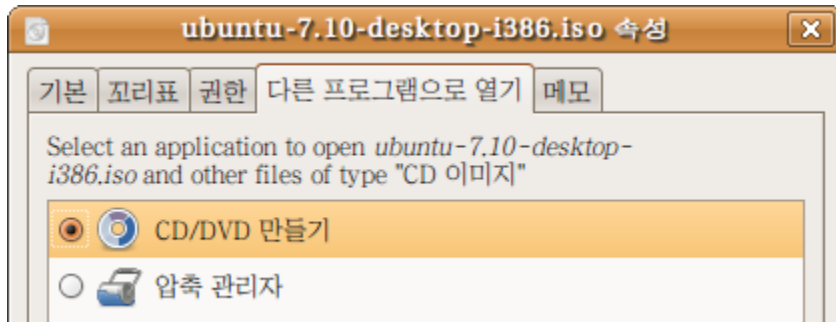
ubuntu-7.10-desktop-i386.iso 속성

기본 | 꼬리표 | 권한 | 다른 프로그램으로 열기 | 메모

Select an application to open *ubuntu-7.10-desktop-i386.iso* and other files of type "CD 이미지"

CD/DVD 만들기

압축 관리자